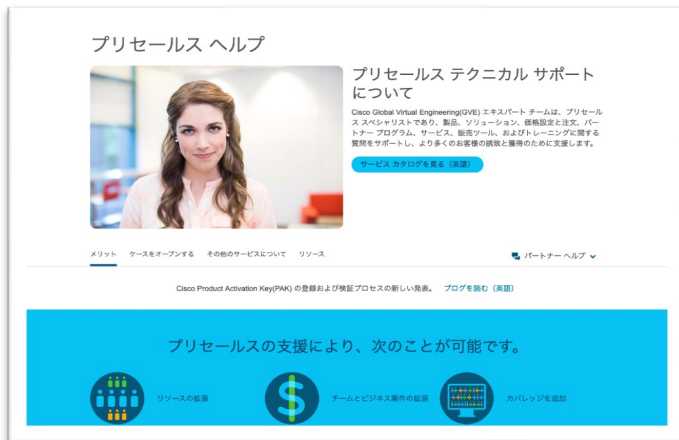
プリセールス ヘルプ

プリセールス テクニカル サポートについて

Cisco Global Virtual Engineering(GVE) エキスパート チームは、プリセールス スペシャリストであり、製品、ソリューション、価格設定と注文、パートナー プログラム、サービス、販売ツール、およびトレーニングに関する質問をサポートし、より多くのお客様の誘致と獲得のために支援します。

サービス カタログを見る（英語）

メリット　ケースをオープンする　その他のサービスについて　リソース

パートナー ヘルプ

Cisco Product Activation Key(PAK) の登録および検証プロセスの新しい発表。 ブログを読む（英語）

プリセールスの支援により、次のことが可能です。

リソースの拡張

チームとビジネス案件の拡張

カバレッジを追加